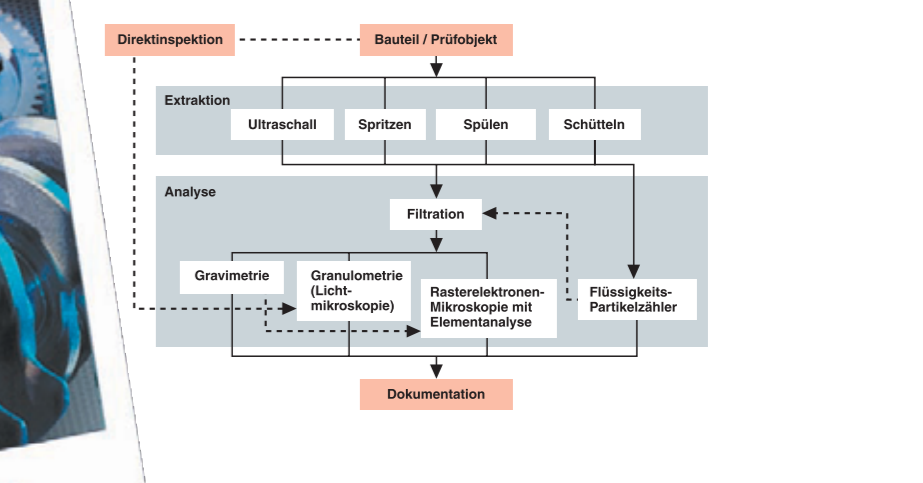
Direktinspektion

Bauteil / Prüfobjekt

Extraktion

Ultraschall

Spritzen

Spülen

Schütteln

Analyse

Filtration

Gravimetrie

Granulometrie (Lichtmikroskopie)

Rasterelektronen-Mikroskopie mit Elementanalyse

Flüssigkeits-Partikelzähler

Dokumentation